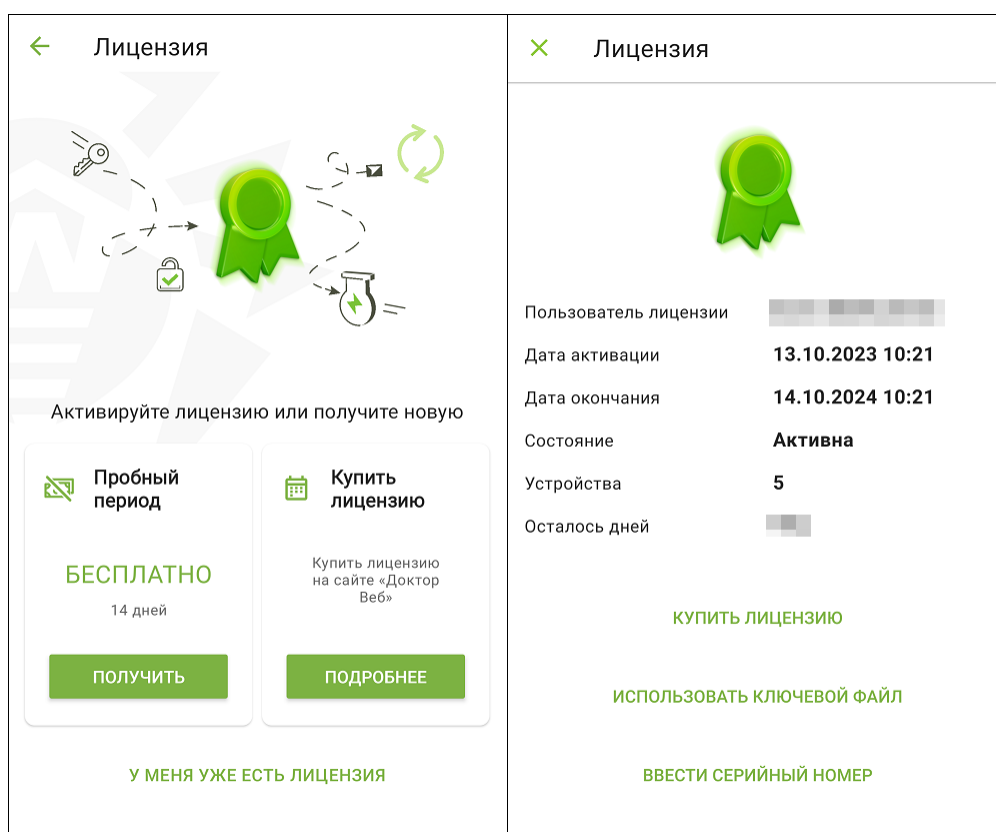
Лицензия

Активируйте лицензию или получите новую

Пробный период

БЕСПЛАТНО

14 дней

ПОЛУЧИТЬ

Купить лицензию

Купить лицензию на сайте «Доктор Веб»

ПОДРОБНЕЕ

У МЕНЯ УЖЕ ЕСТЬ ЛИЦЕНЗИЯ

Лицензия

| | |
|---|---|
| Пользователь лицензии | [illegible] |
| Дата активации | 13.10.2023 10:21 |
| Дата окончания | 14.10.2024 10:21 |
| Состояние | Активна |
| Устройства | 5 |
| Осталось дней | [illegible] |

КУПИТЬ ЛИЦЕНЗИЮ

ИСПОЛЬЗОВАТЬ КЛЮЧЕВОЙ ФАЙЛ

ВВЕСТИ СЕРИЙНЫЙ НОМЕР